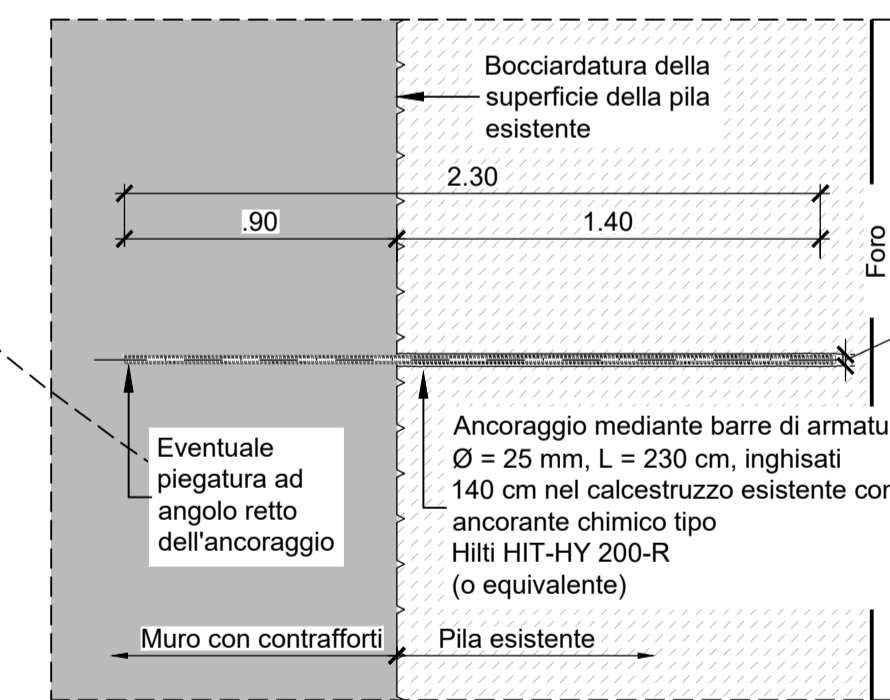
Bocciardatura della superficie della pila esistente

2.30

.90

1.40

Foro

Ancoraggio mediante barre di armatu
Ø = 25 mm, L = 230 cm, inghisati
140 cm nel calcestruzzo esistente con
ancorante chimico tipo
Hilti HIT-HY 200-R
(o equivalente)

Eventuale piegatura ad angolo retto dell'ancoraggio

Muro con contrafforti

Pila esistente